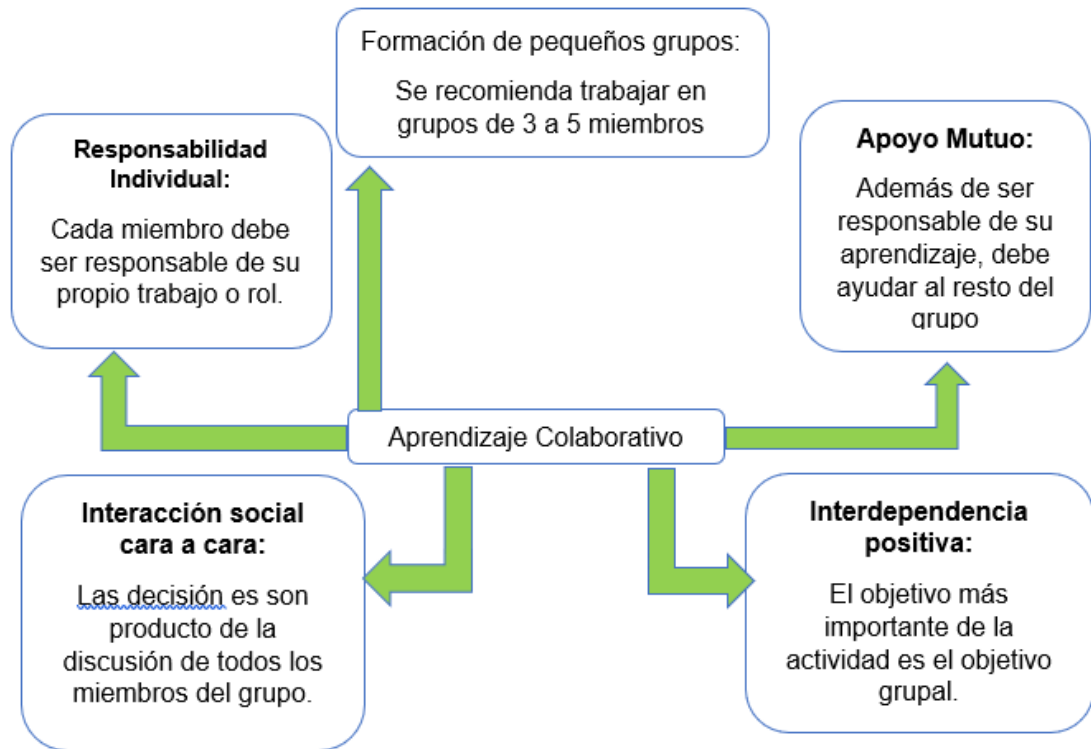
Formación de pequeños grupos:

Se recomienda trabajar en grupos de 3 a 5 miembros

Responsabilidad Individual:

Cada miembro debe ser responsable de su propio trabajo o rol.

Apoyo Mutuo:

Además de ser responsable de su aprendizaje, debe ayudar al resto del grupo

Aprendizaje Colaborativo

Interacción social cara a cara:

Las decisión es son producto de la discusión de todos los miembros del grupo.

Interdependencia positiva:

El objetivo más importante de la actividad es el objetivo grupal.